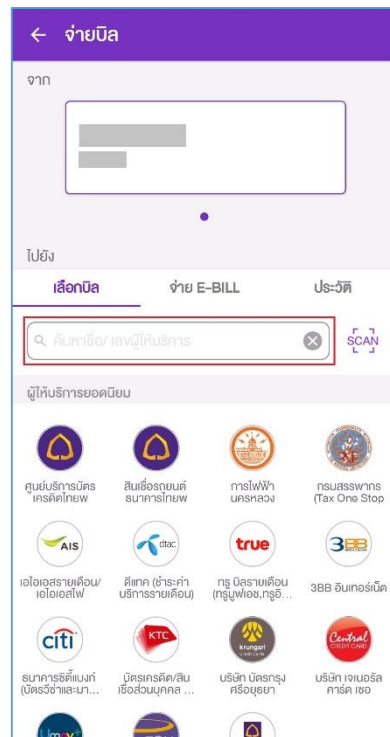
← จ่ายบิล

จาก

ไปยัง

เลือกบิล | จ่าย E-BILL | ประวัติ

ค้นหาชื่อ/ เลขผู้ให้บริการ

SCAN

ผู้ให้บริการยอดนิยม

ศูนย์บริการบัตรเครดิตไทยพ

สินเชื่อรถยนต์ ธนาคารไทยพ

การไฟฟ้านครหลวง

กรมสรรพากร (Tax One Stop

AIS
เอไอเอสรายเดือน/ เอไอเอสไฟ

dtac
ดีแทค (ชำระค่าบริการรายเดือน)

true
ทรู บิลรายเดือน (ทรูมูฟเอช,ทรูอิ...

3BB
3BB อินเทอร์เน็ต

citi
ธนาคารซิตี้แบงก์ (บัตรวีซ่าและมา...

KTC
บัตรเครดิต/สินเชื่อส่วนบุคคล ...

krungsri
บริษัท บัตรกรุงศรีอยุธยา

Central CREDIT CARD
บริษัท เจเนอรัล คาร์ด เซอ